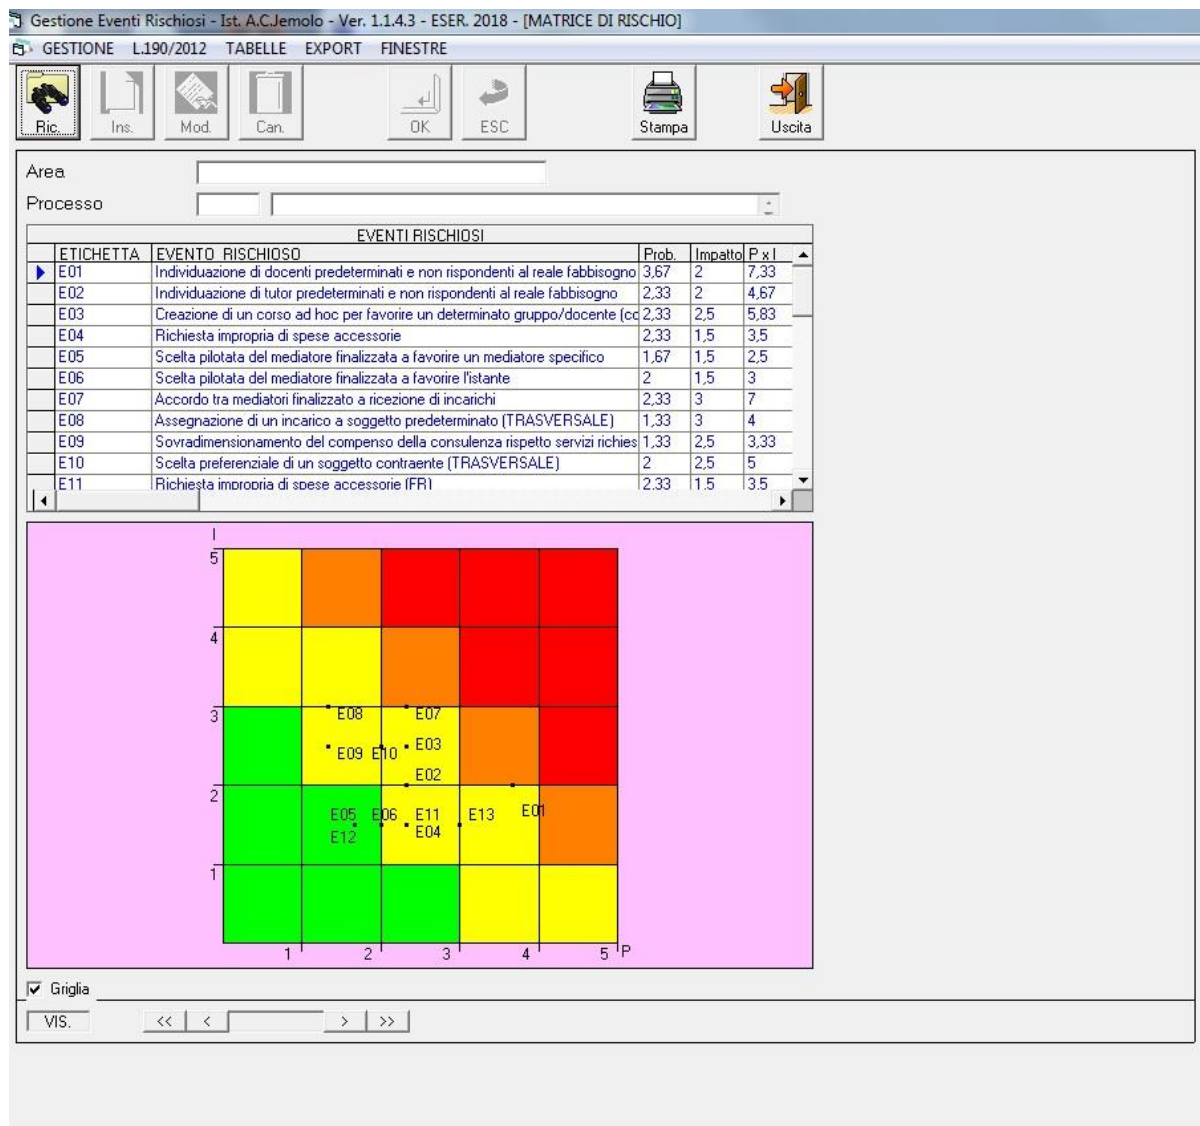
Gestione Eventi Rischiosi - Ist. A.C.Jemolo - Ver. 1.1.4.3 - ESER. 2018 - [MATRICE DI RISCHIO]

GESTIONE L.190/2012 TABELLE EXPORT FINESTRE

Ric. Ins. Mod. Can. OK ESC Stampa Uscita

Area

Processo

EVENTI RISCHIOSI

| ETICHETTA | EVENTO RISCHIOSO | Prob. | Impatto | P x I |
|---|---|---|---|---|
| E01 | Individuazione di docenti predeterminati e non rispondenti al reale fabbisogno | 3,67 | 2 | 7,33 |
| E02 | Individuazione di tutor predeterminati e non rispondenti al reale fabbisogno | 2,33 | 2 | 4,67 |
| E03 | Creazione di un corso ad hoc per favorire un determinato gruppo/docente (cc | 2,33 | 2,5 | 5,83 |
| E04 | Richiesta impropria di spese accessorie | 2,33 | 1,5 | 3,5 |
| E05 | Scelta pilotata del mediatore finalizzata a favorire un mediatore specifico | 1,67 | 1,5 | 2,5 |
| E06 | Scelta pilotata del mediatore finalizzata a favorire l'istante | 2 | 1,5 | 3 |
| E07 | Accordo tra mediatori finalizzato a ricezione di incarichi | 2,33 | 3 | 7 |
| E08 | Assegnazione di un incarico a soggetto predeterminato (TRASVERSALE) | 1,33 | 3 | 4 |
| E09 | Sovradimensionamento del compenso della consulenza rispetto servizi richies | 1,33 | 2,5 | 3,33 |
| E10 | Scelta preferenziale di un soggetto contraente (TRASVERSALE) | 2 | 2,5 | 5 |
| E11 | Richiesta impropria di spese accessorie (FR) | 2,33 | 1,5 | 3,5 |

I
5
4
3
2
1
E08 E07
E09 E10 E03
E02
E05 E06 E11 E13 E01
E12 E04
1 2 3 4 5 P

Griglia

VIS. << < > >>